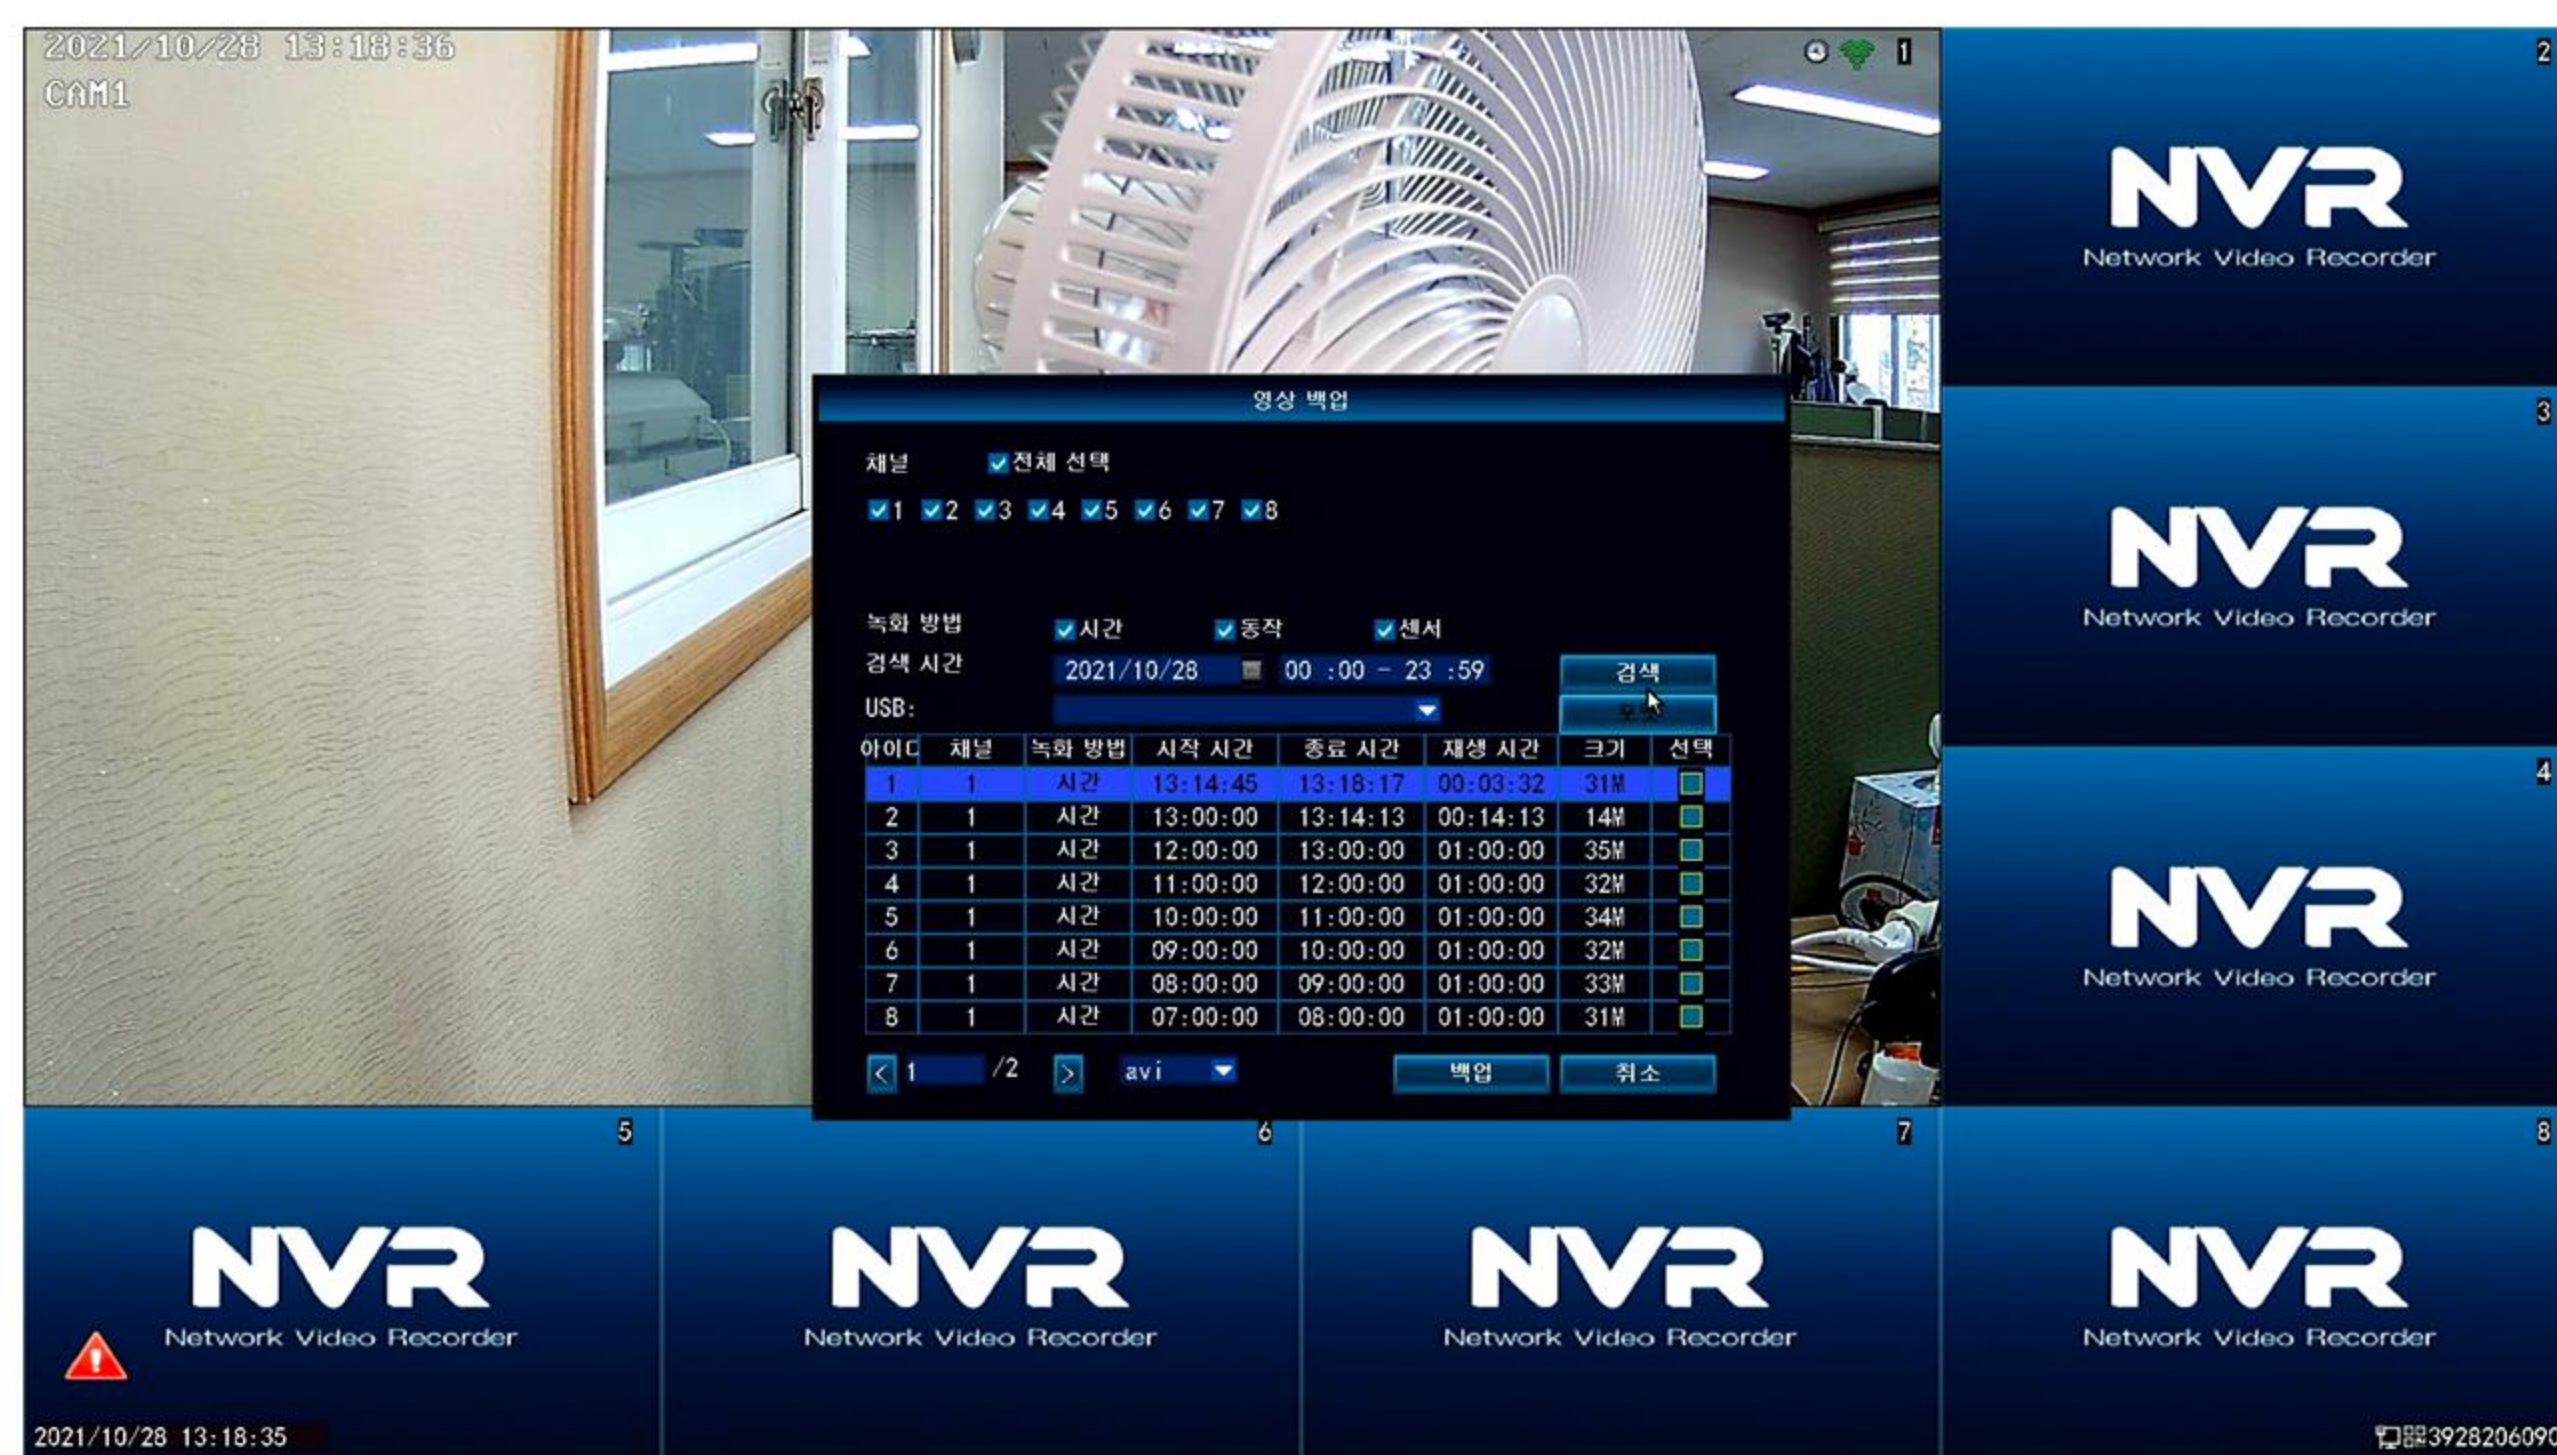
2021/10/28 13:18:36
CAM1

1

2
NVR
Network Video Recorder

3
NVR
Network Video Recorder

4
NVR
Network Video Recorder

영상 백업

채널 전체 선택
1 2 3 4 5 6 7 8

녹화 방법 시간 동작 센서
검색 시간 2021/10/28 00 :00 - 23 :59 검색
USB: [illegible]

| 아이디 | 채널 | 녹화 방법 | 시작 시간 | 종료 시간 | 재생 시간 | 크기 | 선택 |
|---|---|---|---|---|---|---|---|
| 1 | 1 | 시간 | 13:14:45 | 13:18:17 | 00:03:32 | 31M | |
| 2 | 1 | 시간 | 13:00:00 | 13:14:13 | 00:14:13 | 14M | |
| 3 | 1 | 시간 | 12:00:00 | 13:00:00 | 01:00:00 | 35M | |
| 4 | 1 | 시간 | 11:00:00 | 12:00:00 | 01:00:00 | 32M | |
| 5 | 1 | 시간 | 10:00:00 | 11:00:00 | 01:00:00 | 34M | |
| 6 | 1 | 시간 | 09:00:00 | 10:00:00 | 01:00:00 | 32M | |
| 7 | 1 | 시간 | 08:00:00 | 09:00:00 | 01:00:00 | 33M | |
| 8 | 1 | 시간 | 07:00:00 | 08:00:00 | 01:00:00 | 31M | |

< 1 /2 > avi 백업 취소

5
NVR
Network Video Recorder

6
NVR
Network Video Recorder

7
NVR
Network Video Recorder

8
NVR
Network Video Recorder

2021/10/28 13:18:35
3928206090